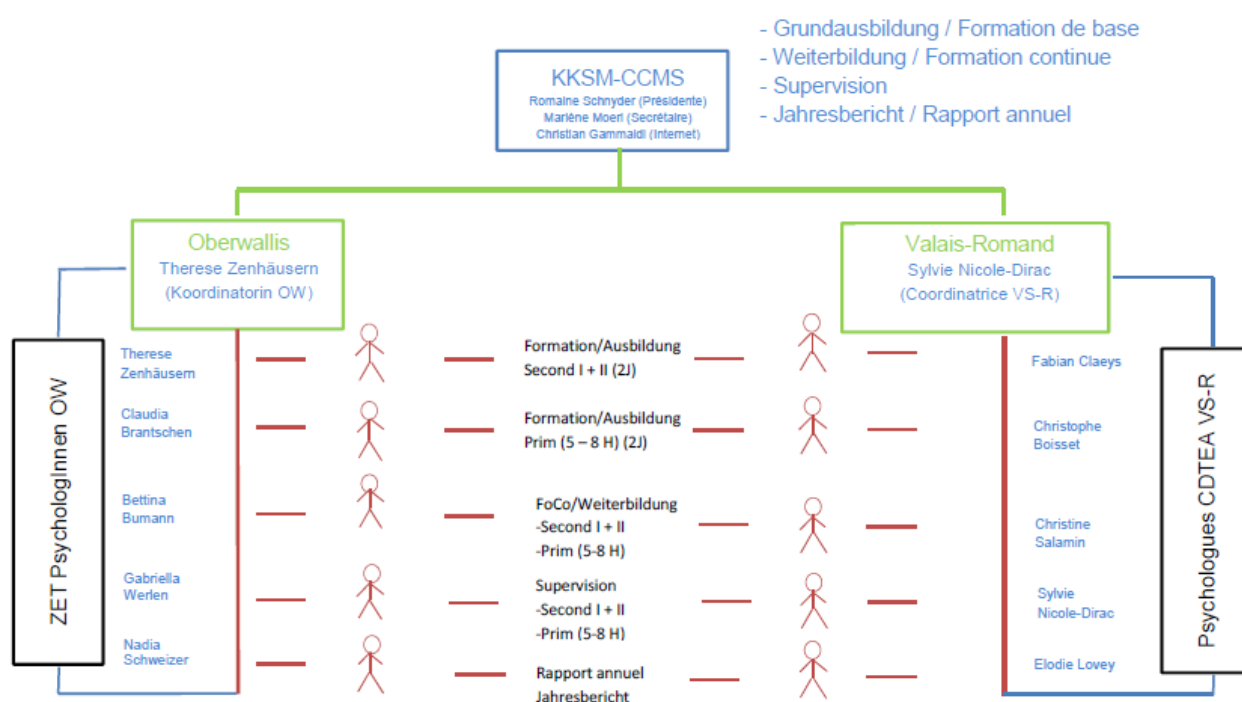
- Grundausbildung / Formation de base
- Weiterbildung / Formation continue
- Supervision
- Jahresbericht / Rapport annuel

KKSM-CCMS
Romaine Schnyder (Présidente)
Marlène Moeri (Secrétaire)
Christian Gammaldi (Internet)

Oberwallis
Therese Zenhäusern
(Koordinatorin OW)

Valais-Romand
Sylvie Nicole-Dirac
(Coordinatrice VS-R)

ZET PsychologInnen OW

Therese Zenhäusern

Claudia Brantschen

Bettina Bumann

Gabriella Werlen

Nadia Schweizer

Formation/Ausbildung
Second I + II (2J)

Formation/Ausbildung
Prim (5 – 8 H) (2J)

FoCo/Weiterbildung
-Second I + II
-Prim (5-8 H)

Supervision
-Second I + II
-Prim (5-8 H)

Rapport annuel
Jahresbericht

Fabian Claeys

Christophe Boisset

Christine Salamin

Sylvie Nicole-Dirac

Elodie Lovey

Psychologues CDTEA VS-R